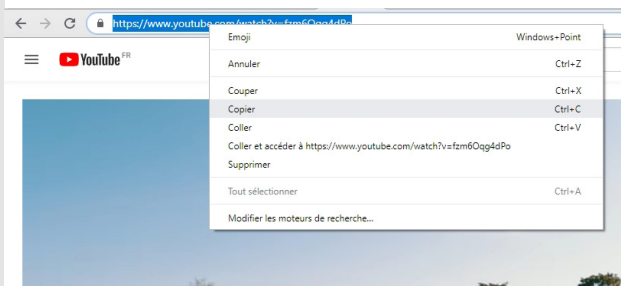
https://www.youtube.com/watch?v=fzm6Oqg4dPo

YouTube FR

Emoji Windows+Point

Annuler Ctrl+Z

Couper Ctrl+X
Copier Ctrl+C
Coller Ctrl+V
Coller et accéder à https://www.youtube.com/watch?v=fzm6Oqg4dPo
Supprimer

Tout sélectionner Ctrl+A

Modifier les moteurs de recherche...